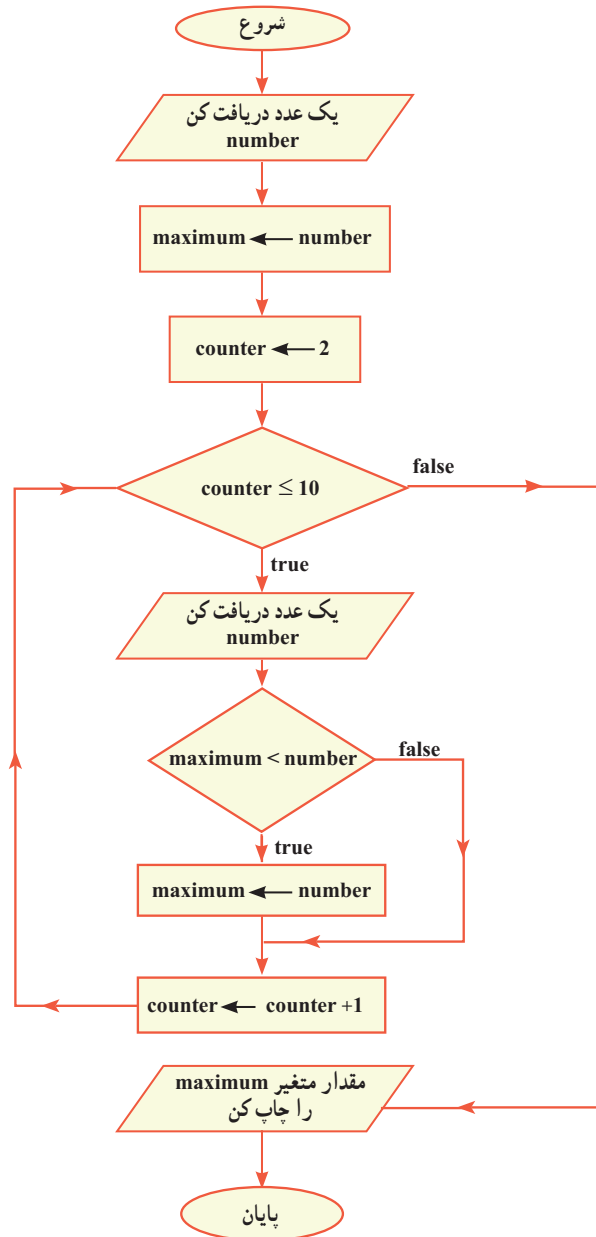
شروع

یک عدد دریافت کن
number

maximum ← number

counter ← 2

counter $\leq$ 10

false

true

یک عدد دریافت کن
number

maximum < number

false

true

maximum ← number

counter ← counter +1

مقدار متغیر maximum
را چاپ کن

پایان